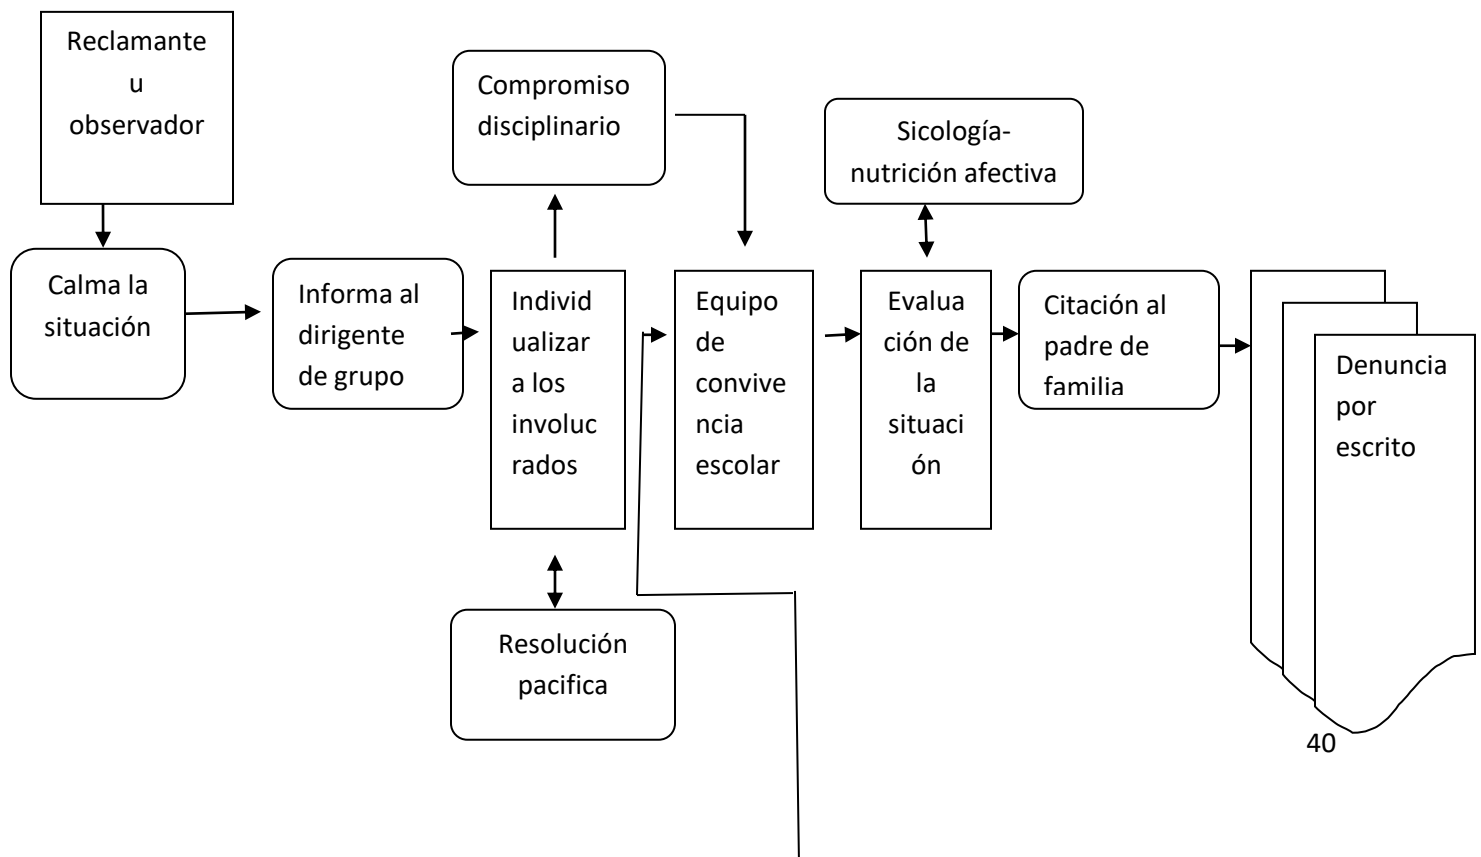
Reclamante u observador

Calma la situación

Informa al dirigente de grupo

Compromiso disciplinario

Individualizar a los involucrados

Resolución pacifica

Equipo de convivencia escolar

Sicología-nutrición afectiva

Evaluación de la situación

Citación al padre de familia

Denuncia por escrito

40